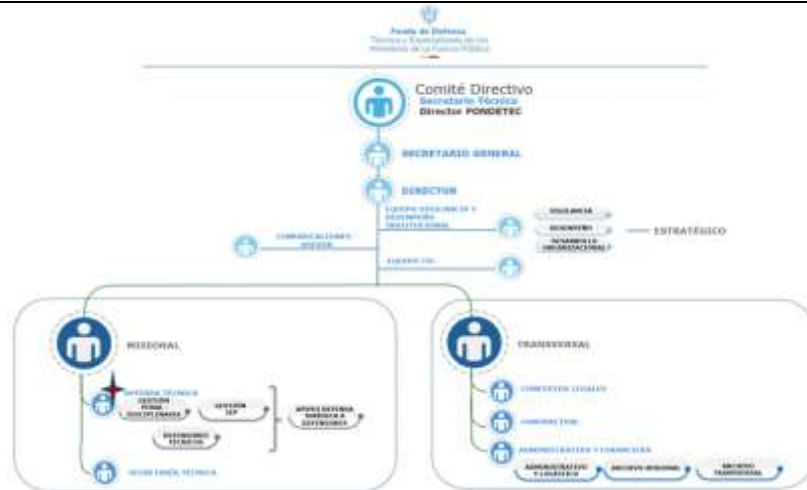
Fondo de Defensa
Técnica y Especializada de los
Miembros de la Fuerza Pública

Comité Directivo
Secretario Técnico
Director FONDETEC

SECRETARIO GENERAL

DIRECTOR

EQUIPO VIGILANCIA Y DESEMPEÑO INSTITUCIONAL

VIGILANCIA
DESEMPEÑO
DESARROLLO ORGANIZACIONAL

ESTRATÉGICO

COMUNICACIONES

EQUIPO TIC

MISIONAL

DEFENSA TÉCNICA
GESTIÓN PENAL DISCIPLINARIA
GESTIÓN SEP
DESEMPEÑO TÉCNICO
APOYO DEFENSA JURÍDICA A DEFENSORES

SECRETARÍA TÉCNICA

TRANSVERSAL

CONCEPTOS LEGALES
CONTRACTUAL
ADMINISTRATIVA Y FINANCIERA
ADMINISTRATIVO Y LOGÍSTICO
ARCHIVO MISIONAL
ARCHIVO TRANSVERSAL